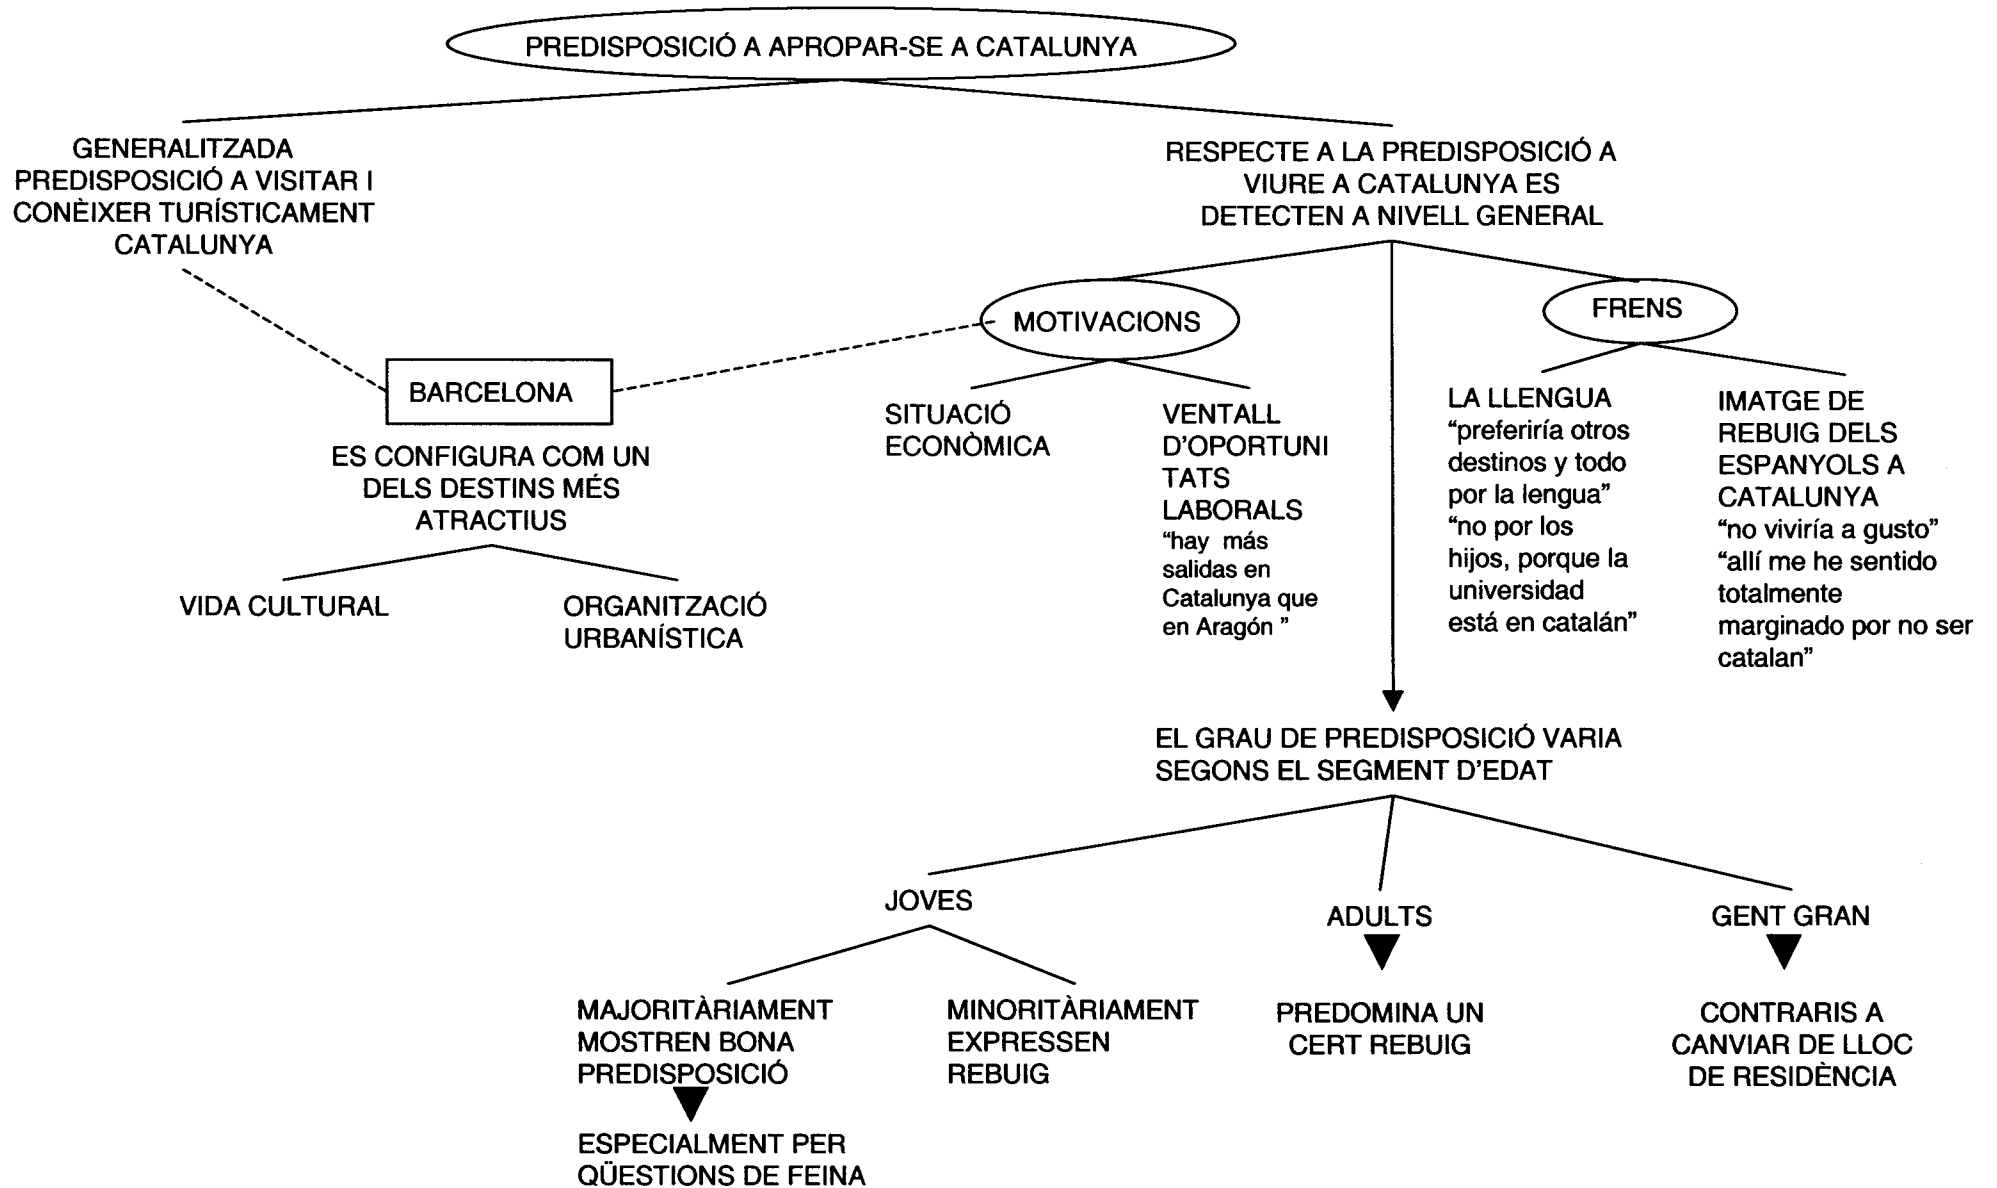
PREDISPOSICIÓ A APROPAR-SE A CATALUNYA

GENERALITZADA PREDISPOSICIÓ A VISITAR I CONÈIXER TURÍSTICAMENT CATALUNYA

RESPECTE A LA PREDISPOSICIÓ A VIURE A CATALUNYA ES DETECTEN A NIVELL GENERAL

MOTIVACIONS

FRENS

BARCELONA

ES CONFIGURA COM UN DELS DESTINS MÉS ATRACTIUS

VIDA CULTURAL

ORGANITZACIÓ URBANÍSTICA

SITUACIÓ ECONÒMICA

VENTALL D'OPORTUNI TATS LABORALS
"hay más salidas en Catalunya que en Aragón "

LA LLENGUA
"preferiría otros destinos y todo por la lengua"
"no por los hijos, porque la universidad está en catalán"

IMATGE DE REBUIG DELS ESPANYOLS A CATALUNYA
"no viviría a gusto"
"allí me he sentido totalmente marginado por no ser catalan"

EL GRAU DE PREDISPOSICIÓ VARIA SEGONS EL SEGMENT D'EDAT

JOVES

ADULTS

GENT GRAN

MAJORITÀRIAMENT MOSTREN BONA PREDISPOSICIÓ

ESPECIALMENT PER QÜESTIONS DE FEINA

MINORITÀRIAMENT EXPRESSEN REBUIG

PREDOMINA UN CERT REBUIG

CONTRARIS A CANVIAR DE LLOC DE RESIDÈNCIA